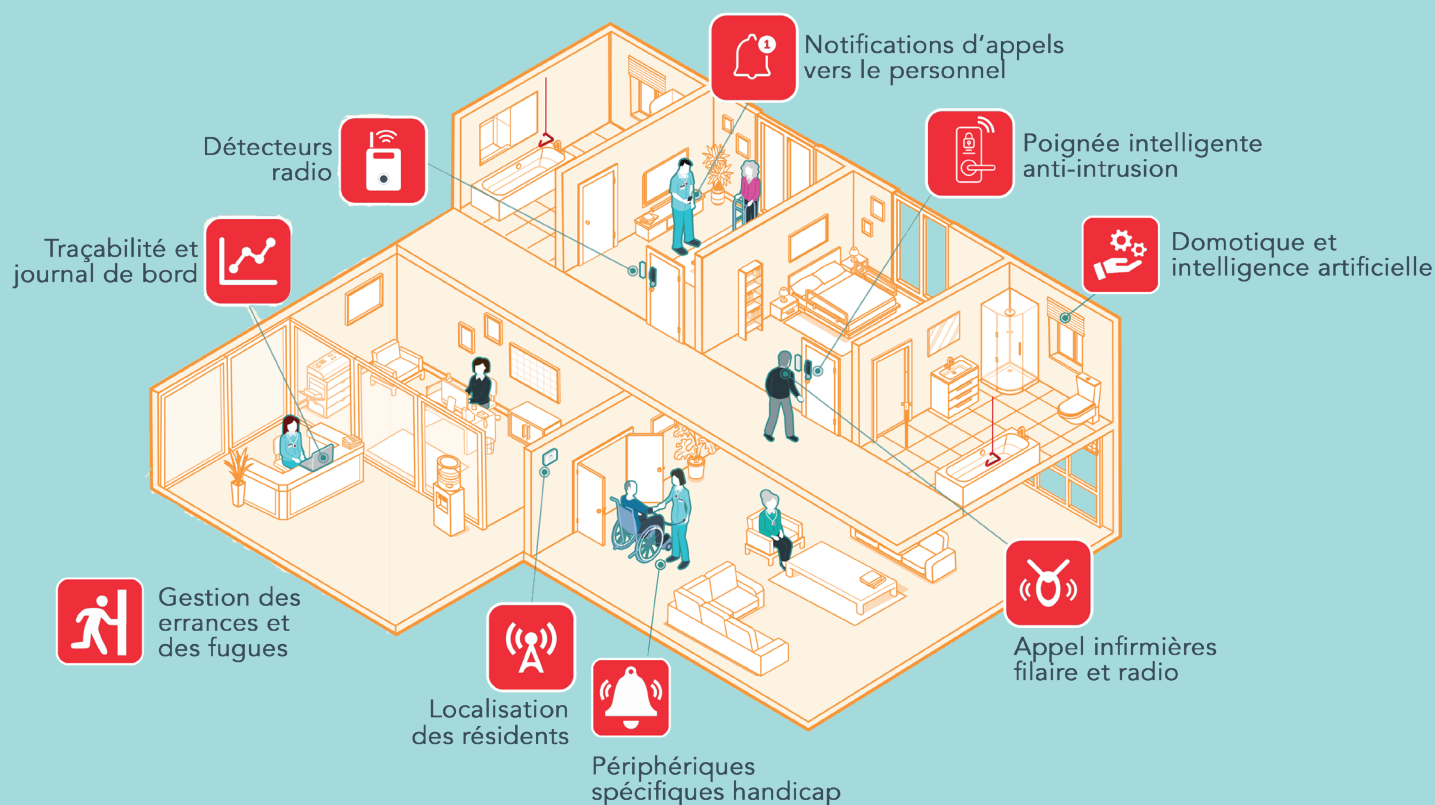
Notifications d'appels vers le personnel

Détecteurs radio

Poignée intelligente anti-intrusion

Traçabilité et journal de bord

Domotique et intelligence artificielle

Gestion des errances et des fugues

Appel infirmières filaire et radio

Localisation des résidents

Périphériques spécifiques handicap